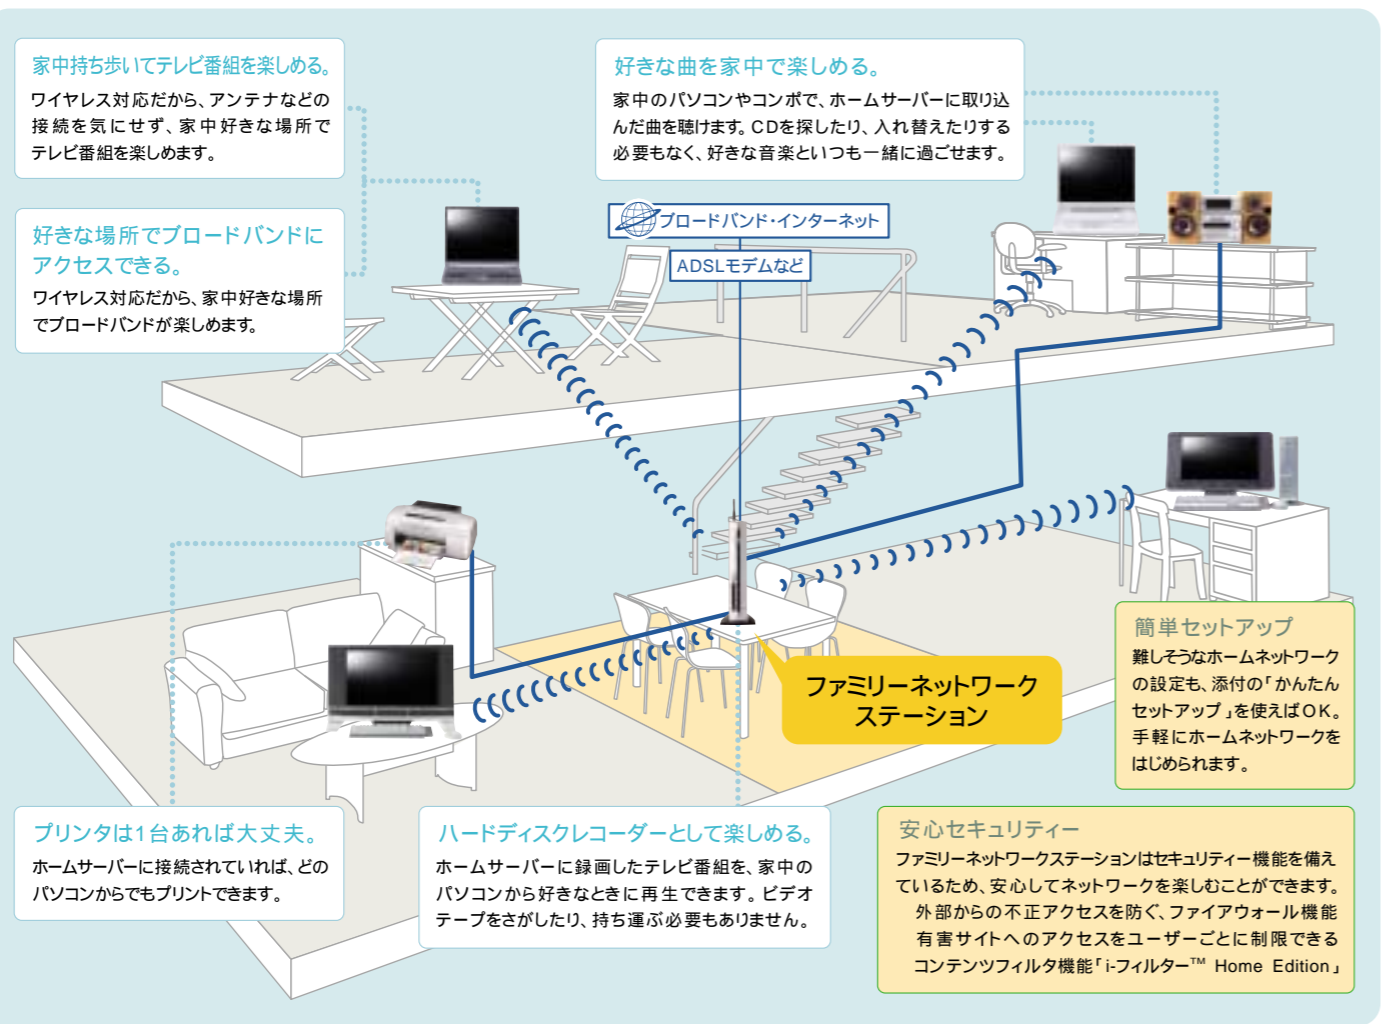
家中持ち歩いてテレビ番組を楽しめる。

ワイヤレス対応だから、アンテナなどの接続を気にせず、家中好きな場所でテレビ番組を楽しめます。

好きな曲を家中で楽しめる。

家中のパソコンやコンポで、ホームサーバーに取り込んだ曲を聴けます。CDを探したり、入れ替えたりする必要もなく、好きな音楽といつも一緒に過ごせます。

好きな場所でブロードバンドにアクセスできる。

ワイヤレス対応だから、家中好きな場所でブロードバンドが楽しめます。

ブロードバンド・インターネット

ADSLモデムなど

ファミリーネットワークステーション

簡単セットアップ

難しそうなホームネットワークの設定も、添付の「かんたんセットアップ」を使えばOK。手軽にホームネットワークをはじめられます。

プリンタは1台あれば大丈夫。

ホームサーバーに接続されていれば、どのパソコンからでもプリントできます。

ハードディスクレコーダーとして楽しめる。

ホームサーバーに録画したテレビ番組を、家中のパソコンから好きなときに再生できます。ビデオテープをさがしたり、持ち運ぶ必要もありません。

安心セキュリティー

ファミリーネットワークステーションはセキュリティー機能を備えているため、安心してネットワークを楽しむことができます。
外部からの不正アクセスを防ぐ、ファイアウォール機能
有害サイトへのアクセスをユーザーごとに制限できるコンテンツフィルタ機能「i-フィルター™ Home Edition」